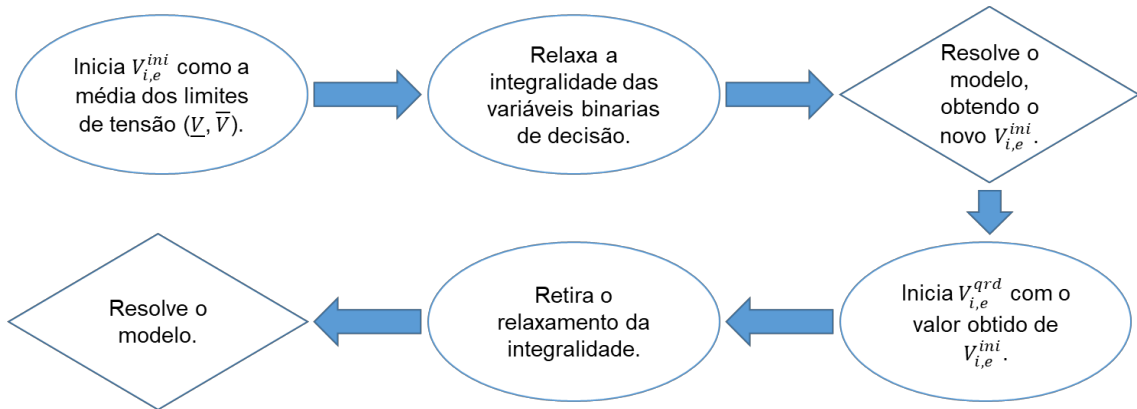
Inicia $V_{i,e}^{ini}$ como a média dos limites de tensão $(\underline{V}, \overline{V})$.

Relaxa a integralidade das variáveis binarias de decisão.

Resolve o modelo, obtendo o novo $V_{i,e}^{ini}$.

Inicia $V_{i,e}^{qrd}$ com o valor obtido de $V_{i,e}^{ini}$.

Retira o relaxamento da integralidade.

Resolve o modelo.